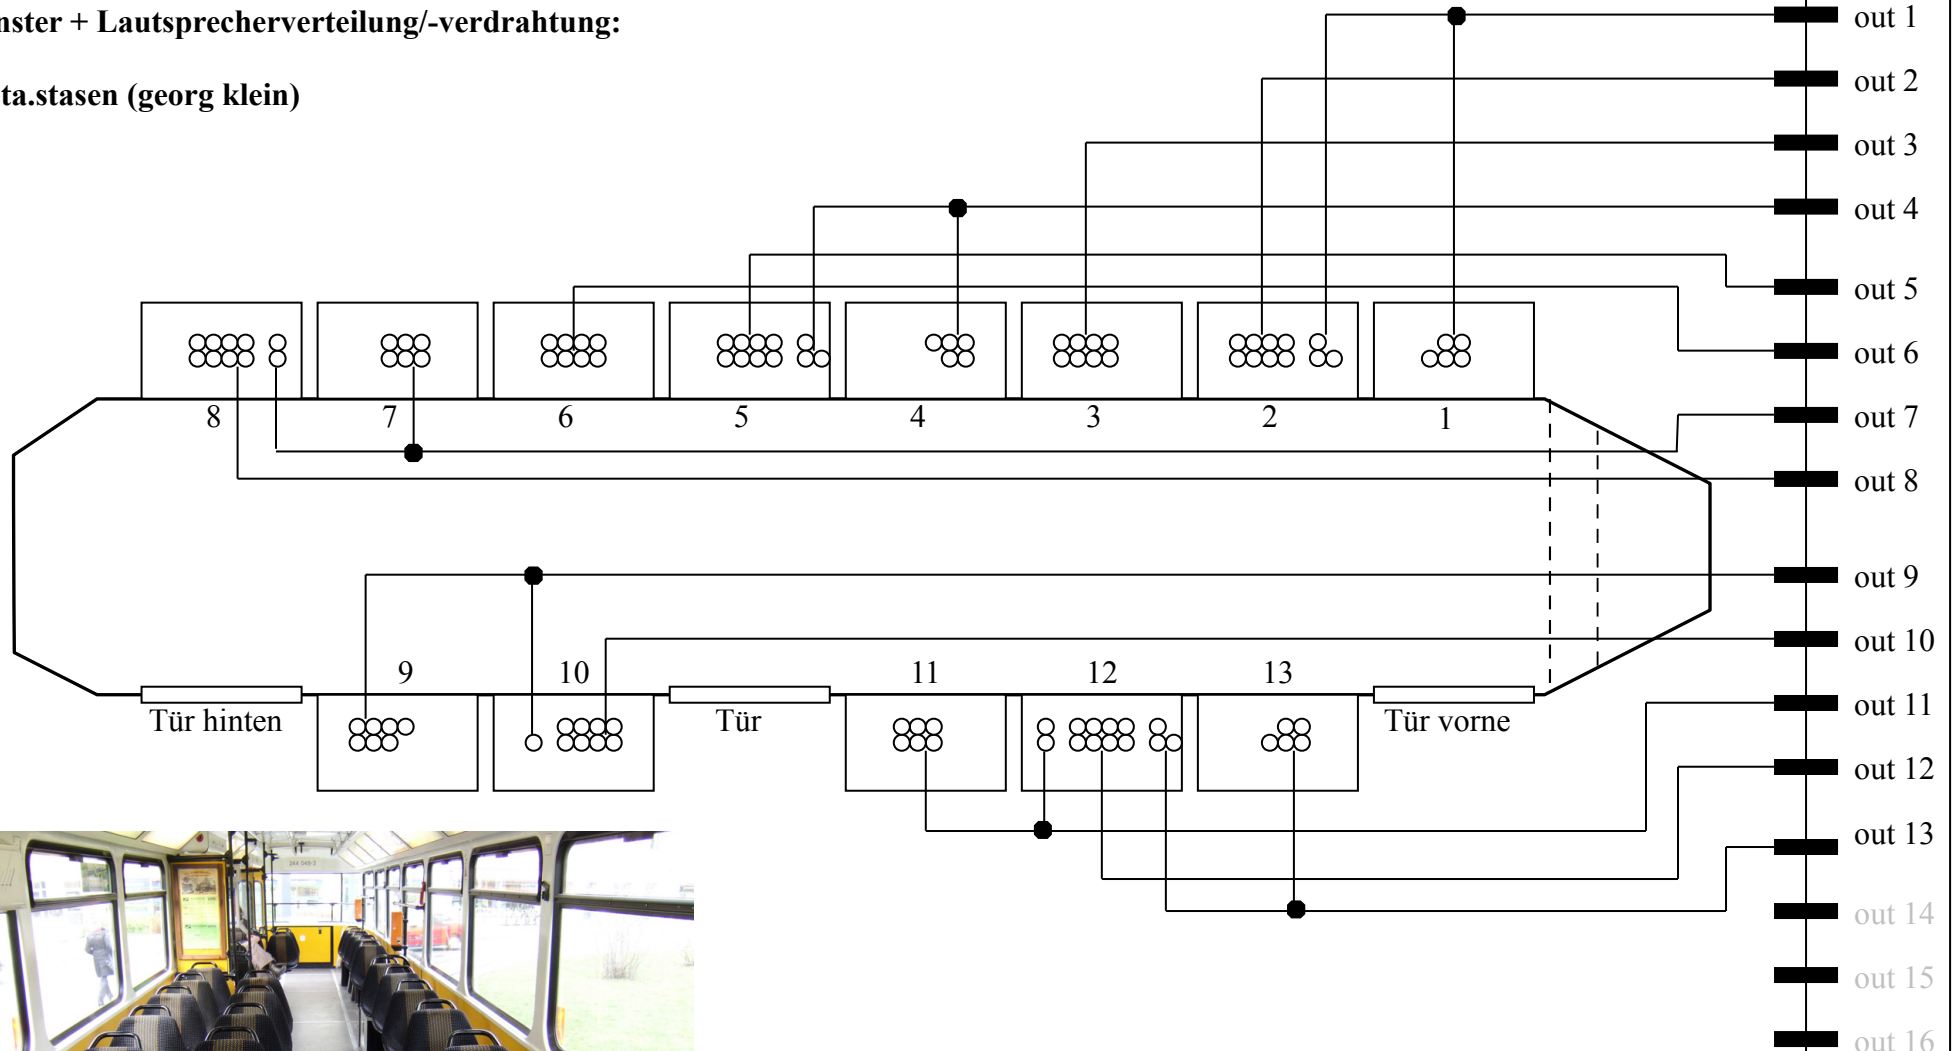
nster + Lautsprecherverteilung/-verdrahtung:

ta.stasen (georg klein)

out 1
out 2
out 3
out 4
out 5
out 6
out 7
out 8
out 9
out 10
out 11
out 12
out 13
out 14
out 15
out 16

8 7 6 5 4 3 2 1

9 10 11 12 13

Tür hinten
Tür
Tür vorne